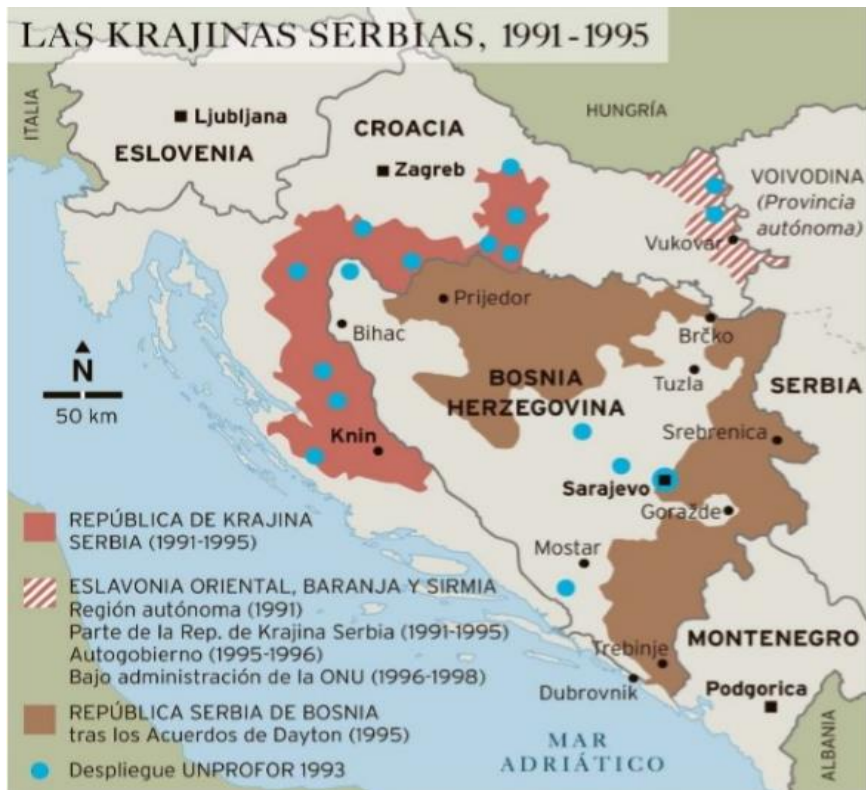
LAS KRAJINAS SERBIAS, 1991-1995

ITALIA
Ljubljana
ESLOVENIA
CROACIA
Zagreb
HUNGRÍA
VOIVODINA (Provincia autónoma)
Vukovar
Prijedor
Bihac
Brčko
BOSNIA HERZEGOVINA
Tuzla
SERBIA
N
50 km
Knin
Srebrenica
Sarajevo
Goražde
Mostar
MONTENEGRO
Trebinje
Dubrovnik
Podgorica
MAR ADRIÁTICO
ALBANIA

REPÚBLICA DE KRAJINA SERBIA (1991-1995)

ESLAVONIA ORIENTAL, BARANJA Y SIRMIA
Región autónoma (1991)
Parte de la Rep. de Krajina Serbia (1991-1995)
Autogobierno (1995-1996)
Bajo administración de la ONU (1996-1998)

REPÚBLICA SERBIA DE BOSNIA tras los Acuerdos de Dayton (1995)

Despliegue UNPROFOR 1993